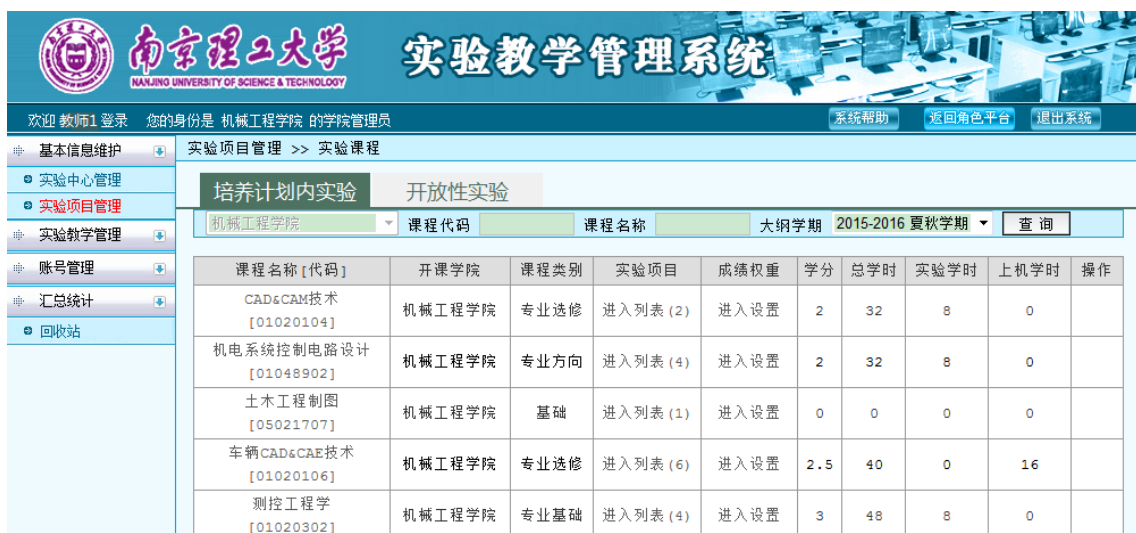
南京理工大学
NANJING UNIVERSITY OF SCIENCE & TECHNOLOGY
实验教学管理系统

欢迎 教师1 登录 您的身份是 机械工程学院 的学院管理员
系统帮助 返回角色平台 退出系统

基本信息维护
实验中心管理
实验项目管理
实验教学管理
账号管理
汇总统计
回收站

实验项目管理 >> 实验课程

培养计划内实验 开放性实验

机械工程学院 课程代码 课程名称 大纲学期 2015-2016 夏秋学期 查询

| 课程名称[代码] | 开课学院 | 课程类别 | 实验项目 | 成绩权重 | 学分 | 总学时 | 实验学时 | 上机学时 | 操作 |
|---|---|---|---|---|---|---|---|---|---|
| CAD&CAM技术 [01020104] | 机械工程学院 | 专业选修 | 进入列表(2) | 进入设置 | 2 | 32 | 8 | 0 | |
| 机电系统控制电路设计 [01048902] | 机械工程学院 | 专业方向 | 进入列表(4) | 进入设置 | 2 | 32 | 8 | 0 | |
| 土木工程制图 [05021707] | 机械工程学院 | 基础 | 进入列表(1) | 进入设置 | 0 | 0 | 0 | 0 | |
| 车辆CAD&CAE技术 [01020106] | 机械工程学院 | 专业选修 | 进入列表(6) | 进入设置 | 2.5 | 40 | 0 | 16 | |
| 测控工程学 [01020302] | 机械工程学院 | 专业基础 | 进入列表(4) | 进入设置 | 3 | 48 | 8 | 0 | |